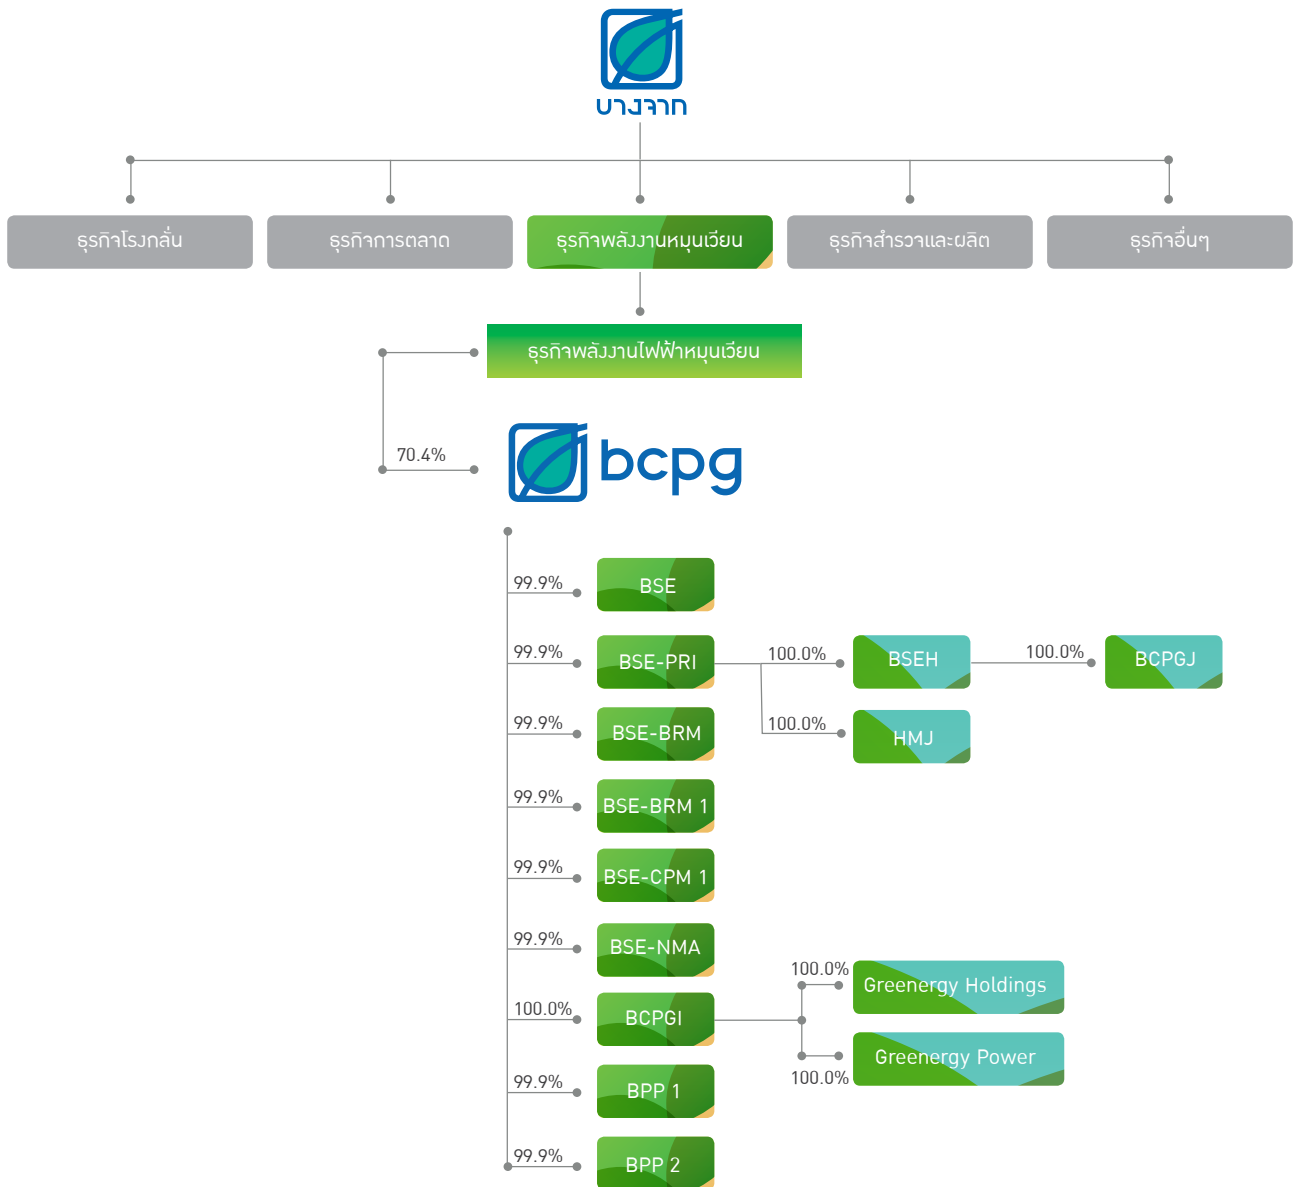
บางจาก

ธุรกิจโรงกลั่น

ธุรกิจการตลาด

ธุรกิจพลังงานหมุนเวียน

ธุรกิจสำรวจและผลิต

ธุรกิจอื่นๆ

ธุรกิจพลังงานไฟฟ้าหมุนเวียน

70.4%

bcpg

99.9% BSE

99.9% BSE-PRI

100.0% BSEH

100.0% BCPGJ

100.0% HMJ

99.9% BSE-BRM

99.9% BSE-BRM 1

99.9% BSE-CPM 1

99.9% BSE-NMA

100.0% BCPGI

100.0% Greenergy Holdings

100.0% Greenergy Power

99.9% BPP 1

99.9% BPP 2